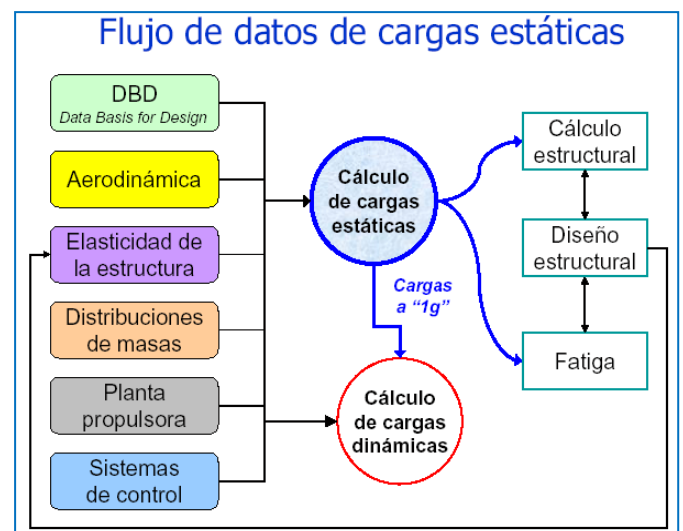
Flujo de datos de cargas estáticas

DBD
Data Basis for Design

Aerodinámica

Elasticidad de la estructura

Distribuciones de masas

Planta propulsora

Sistemas de control

Cálculo de cargas estáticas

Cargas a "1g"

Cálculo de cargas dinámicas

Cálculo estructural

Diseño estructural

Fatiga